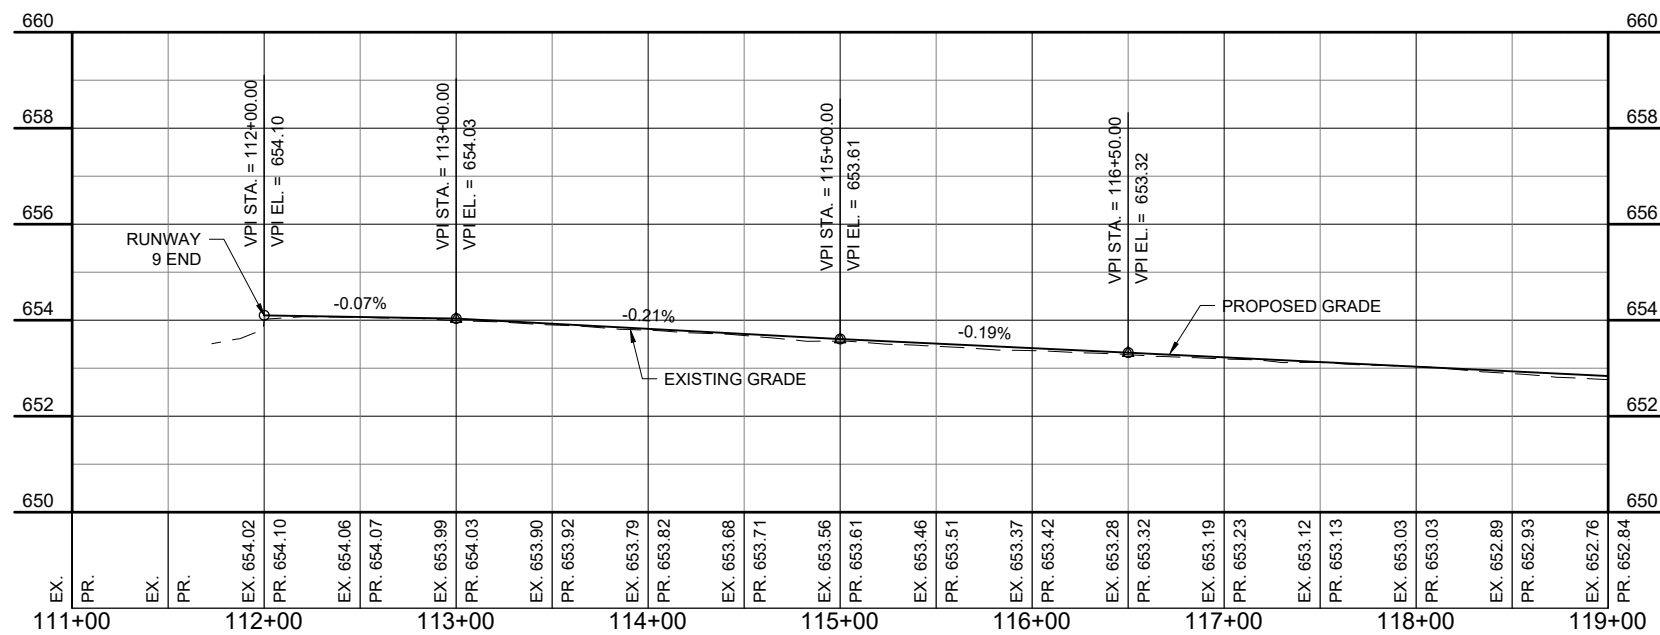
660
658
656
654
652
650

660
658
656
654
652
650

VPI STA. = 112+00.00
VPI EL. = 654.10

VPI STA. = 113+00.00
VPI EL. = 654.03

VPI STA. = 115+00.00
VPI EL. = 653.61

VPI STA. = 116+50.00
VPI EL. = 653.32

RUNWAY
9 END

-0.07%
-0.21%
-0.19%

PROPOSED GRADE
EXISTING GRADE

EX.
PR.
EX.
PR.
EX. 654.02
PR. 654.10
EX. 654.06
PR. 654.07
EX. 653.99
PR. 654.03
EX. 653.90
PR. 653.92
EX. 653.79
PR. 653.82
EX. 653.68
PR. 653.71
EX. 653.56
PR. 653.61
EX. 653.46
PR. 653.51
EX. 653.37
PR. 653.42
EX. 653.28
PR. 653.32
EX. 653.19
PR. 653.23
EX. 653.12
PR. 653.13
EX. 653.03
PR. 653.03
EX. 652.89
PR. 652.93
EX. 652.76
PR. 652.84

111+00
112+00
113+00
114+00
115+00
116+00
117+00
118+00
119+00